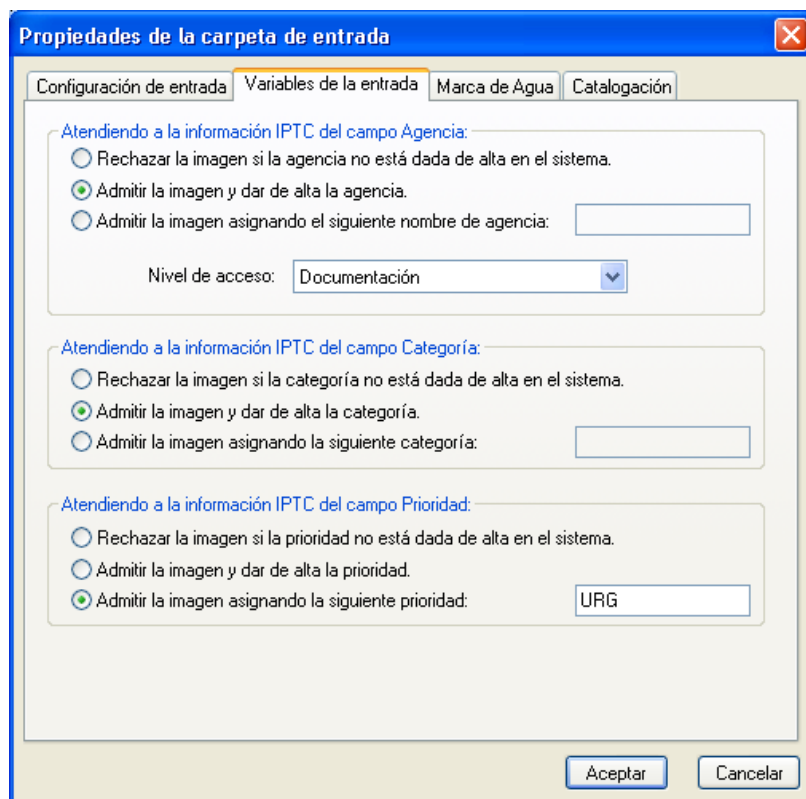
Propiedades de la carpeta de entrada

Configuración de entrada | Variables de la entrada | Marca de Agua | Catalogación

Atendiendo a la información IPTC del campo Agencia:
Rechazar la imagen si la agencia no está dada de alta en el sistema.
Admitir la imagen y dar de alta la agencia.
Admitir la imagen asignando el siguiente nombre de agencia:

Nivel de acceso: Documentación

Atendiendo a la información IPTC del campo Categoría:
Rechazar la imagen si la categoría no está dada de alta en el sistema.
Admitir la imagen y dar de alta la categoría.
Admitir la imagen asignando la siguiente categoría:

Atendiendo a la información IPTC del campo Prioridad:
Rechazar la imagen si la prioridad no está dada de alta en el sistema.
Admitir la imagen y dar de alta la prioridad.
Admitir la imagen asignando la siguiente prioridad: URG

Aceptar Cancelar